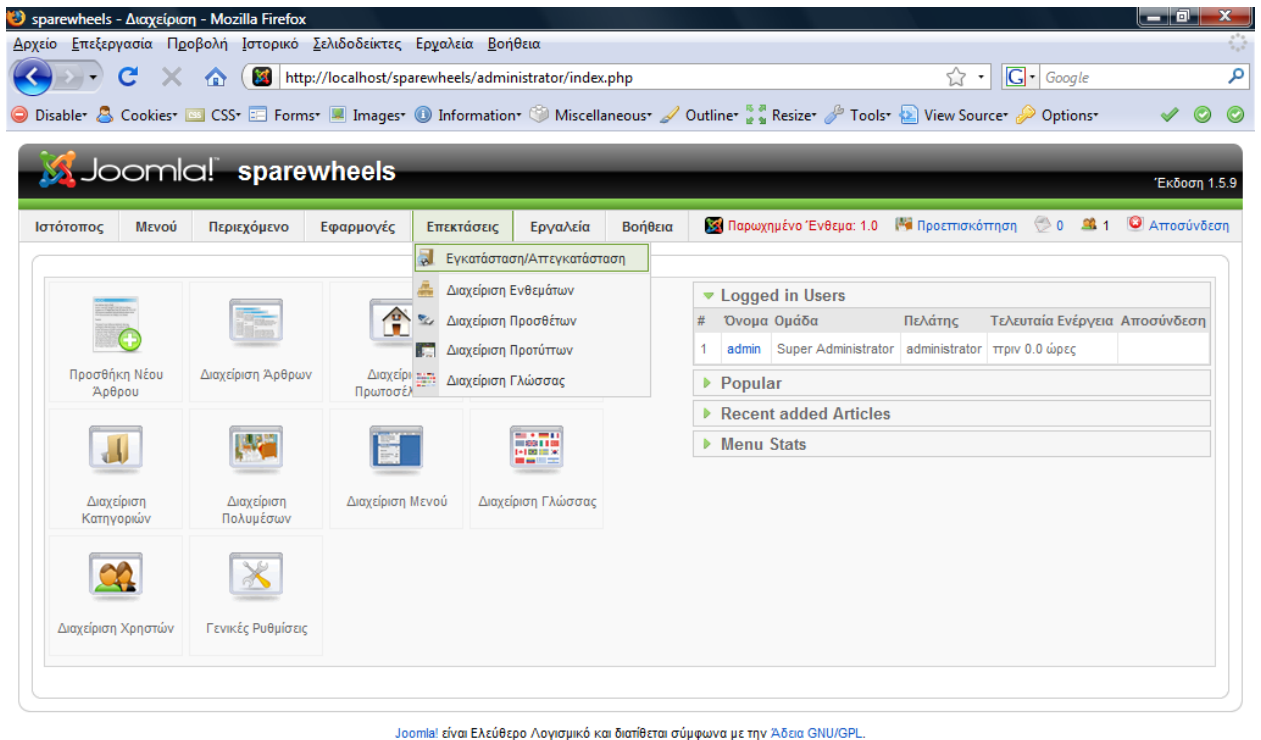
sparewheels - Διαχείριση - Mozilla Firefox

Αρχείο Επεξεργασία Προβολή Ιστορικό Σελιδοδείκτες Εργαλεία Βοήθεια

http://localhost/sparewheels/administrator/index.php

Google

Disable Cookies CSS Forms Images Information Miscellaneous Outline Resize Tools View Source Options

Joomla! sparewheels

Έκδοση 1.5.9

Ιστότοπος Μενού Περιεχόμενο Εφαρμογές Επεκτάσεις Εργαλεία Βοήθεια

Παρωχημένο Ένθεμα: 1.0 Προεπισκόπηση 0 1 Αποσύνδεση

Εγκατάσταση/Απεγκατάσταση
Διαχείριση Ενθεμάτων
Διαχείριση Προσθέτων
Διαχείριση Προτύπων
Διαχείριση Γλώσσας

Προσθήκη Νέου Άρθρου
Διαχείριση Άρθρων
Διαχείρι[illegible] Πρωτοσέλ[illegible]
Διαχείριση Κατηγοριών
Διαχείριση Πολυμέσων
Διαχείριση Μενού
Διαχείριση Γλώσσας
Διαχείριση Χρηστών
Γενικές Ρυθμίσεις

Logged in Users

| # | Όνομα | Ομάδα | Πελάτης | Τελευταία Ενέργεια | Αποσύνδεση |
|---|---|---|---|---|---|
| 1 | admin | Super Administrator | administrator | πριν 0.0 ώρες | |

Popular

Recent added Articles

Menu Stats

Joomla! είναι Ελεύθερο Λογισμικό και διατίθεται σύμφωνα με την Άδεια GNU/GPL.